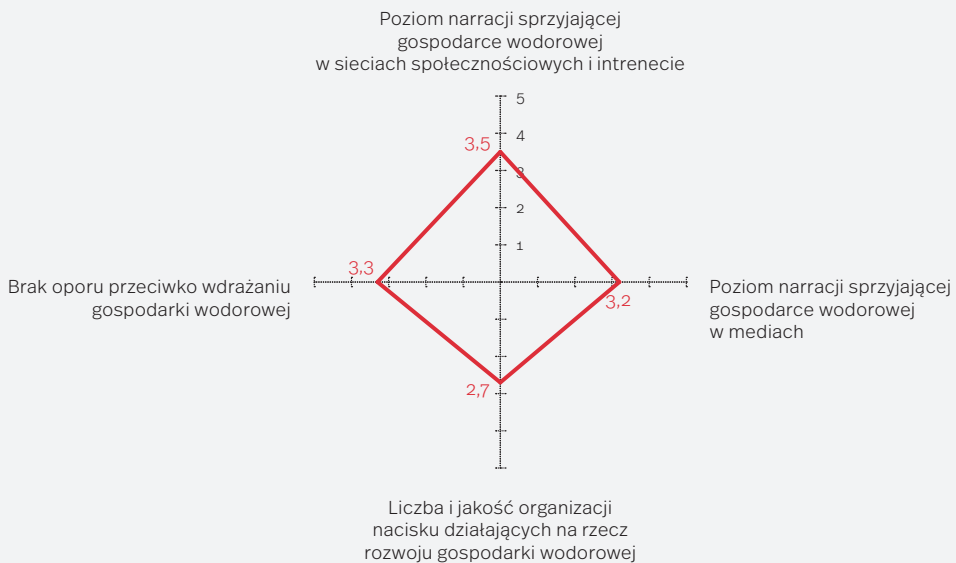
Poziom narracji sprzyjającej gospodarce wodorowej w sieciach społecznościowych i intrenecie

5
4
3
2
1

3,5

Brak oporu przeciwko wdrażaniu gospodarki wodorowej

3,3

Poziom narracji sprzyjającej gospodarce wodorowej w mediach

3,2

2,7

Liczba i jakość organizacji nacisku działających na rzecz rozwoju gospodarki wodorowej